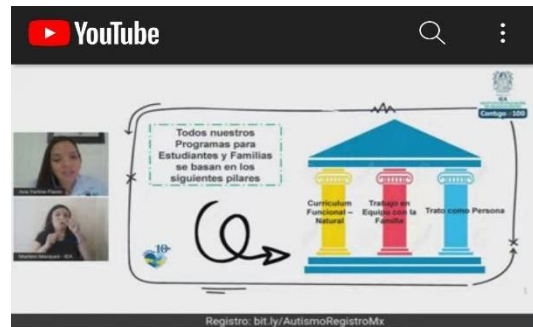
YouTube

Todos nuestros Programas para Estudiantes y Familias se basan en los siguientes pilares

Curriculum Funcional – Natural

Trabajo en Equipo con la Familia

Trato como Persona

Contigo : 100

10

Ana Karina Flores

Marlen Marquez - ILA

Registro: bit.ly/AutismoRegistroMx